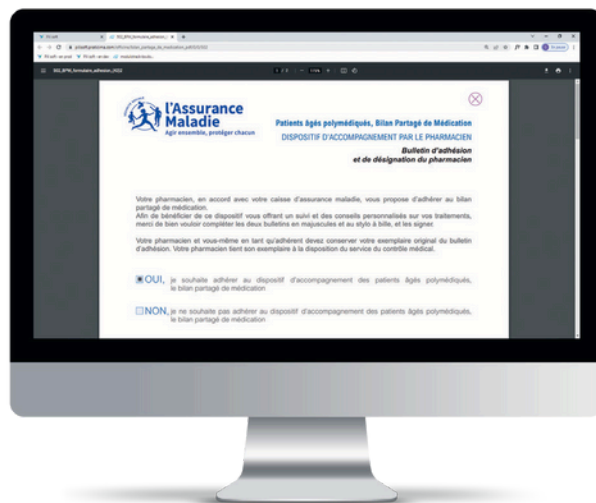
l'Assurance Maladie
Agir ensemble, protéger chacun

Patients âgés polymédiqués, Bilan Partagé de Médication
DISPOSITIF D'ACCOMPAGNEMENT PAR LE PHARMACIEN
Bulletin d'adhésion
et de désignation du pharmacien

Votre pharmacien, en accord avec votre caisse d'assurance maladie, vous propose d'adhérer au bilan partagé de médication.
Afin de bénéficier de ce dispositif vous offrant un suivi et des conseils personnalisés sur vos traitements, merci de bien vouloir compléter les deux bulletins en majuscules et au stylo à bille, et les signer.

Votre pharmacien et vous-même en tant qu'adhérent devez conserver votre exemplaire original du bulletin d'adhésion. Votre pharmacien tient son exemplaire à la disposition du service du contrôle médical.

OUI, je souhaite adhérer au dispositif d'accompagnement des patients âgés polymédiqués, le bilan partagé de médication

NON, je ne souhaite pas adhérer au dispositif d'accompagnement des patients âgés polymédiqués, le bilan partagé de médication